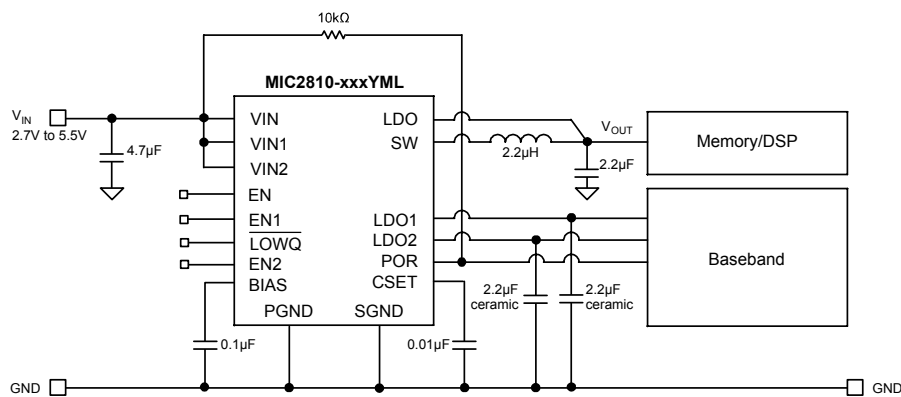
10kΩ

MIC2810-xxxYML

$V_{IN}$
2.7V to 5.5V

4.7µF

VIN
VIN1
VIN2
EN
EN1
$\overline{LOWQ}$
EN2
BIAS

LDO
SW
LDO1
LDO2
POR
CSET

PGND
SGND

2.2µH

$V_{OUT}$

2.2µF

Memory/DSP

Baseband

2.2µF
ceramic

2.2µF
ceramic

0.1µF

0.01µF

GND

GND